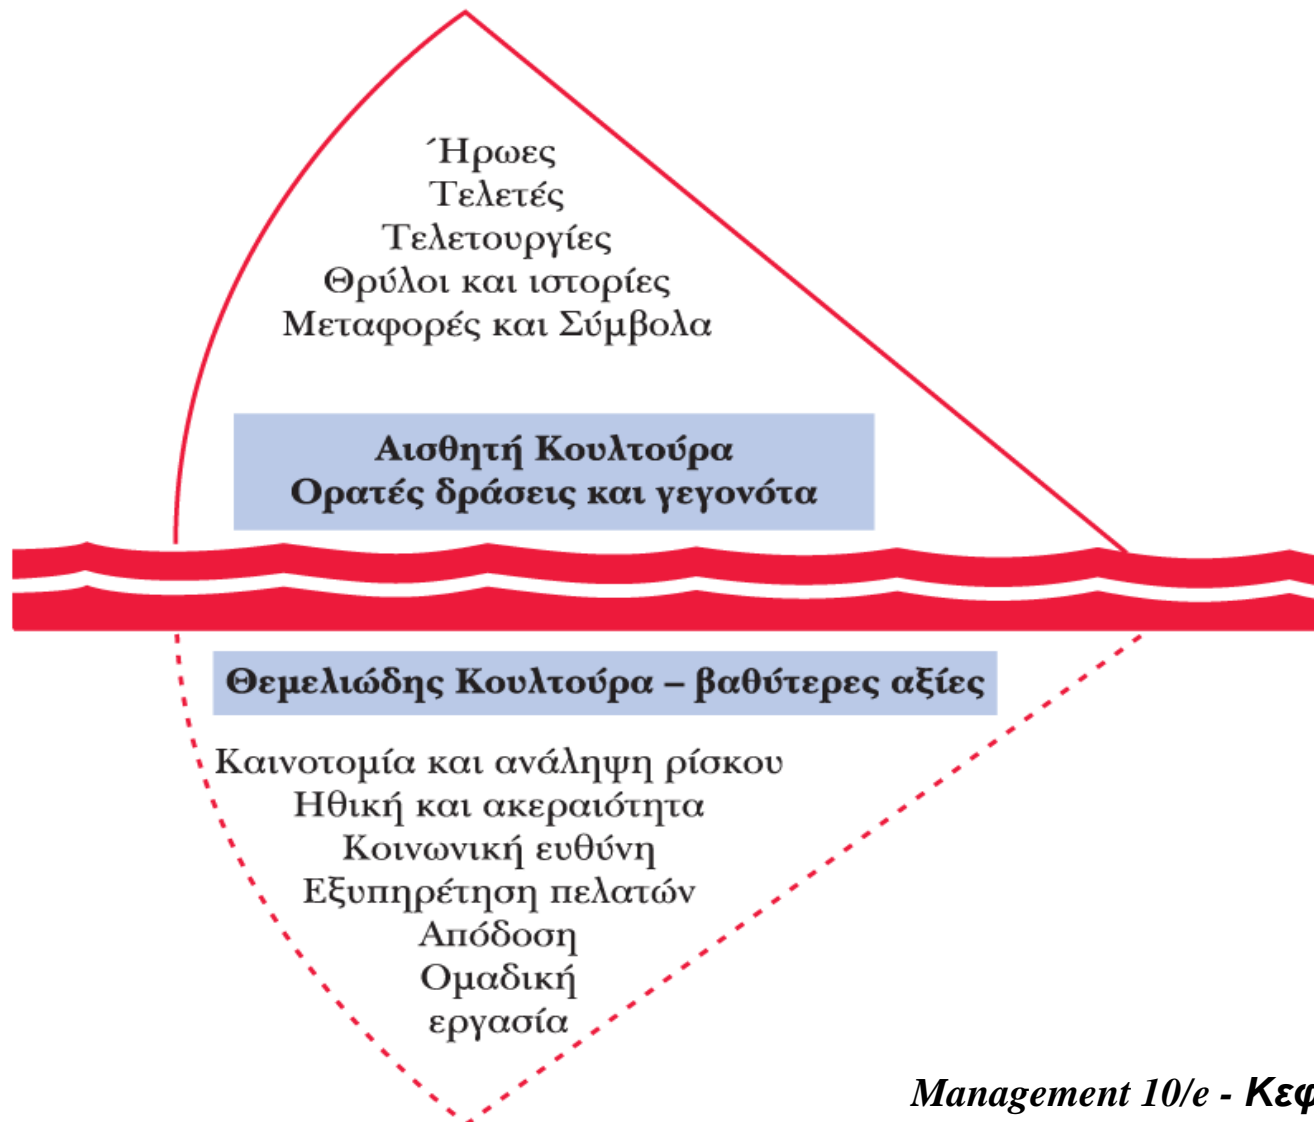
Ήρωες
Τελετές
Τελετουργίες
Θρύλοι και ιστορίες
Μεταφορές και Σύμβολα

Αισθητή Κουλτούρα
Ορατές δράσεις και γεγονότα

Θεμελιώδης Κουλτούρα – βαθύτερες αξίες

Καινοτομία και ανάληψη ρίσκου
Ηθική και ακεραιότητα
Κοινωνική ευθύνη
Εξυπηρέτηση πελατών
Απόδοση
Ομαδική
εργασία

Management 10/e - Κεφ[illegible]